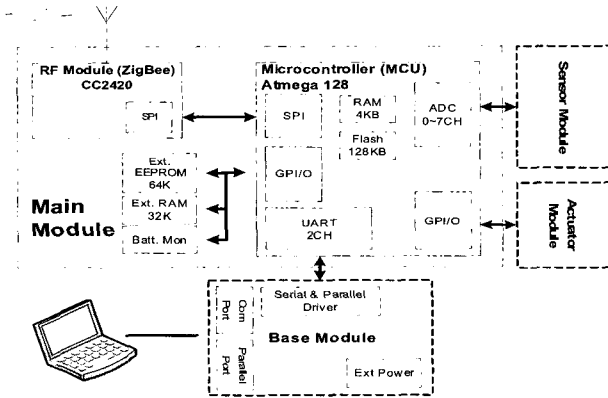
RF Module (ZigBee)
CC2420

SPI

Microcontroller (MCU)
Atmega 128

SPI

RAM
4KB

Flash
128KB

ADC
0~7CH

Sensor Module

Ext.
EEPROM
64K

Ext. RAM
32K

Batt. Mon

GPI/O

UART
2CH

GPI/O

Main
Module

Actuator
Module

Com
Port

Parallel
Port

Serial & Parallel
Driver

Base Module

Ext Power